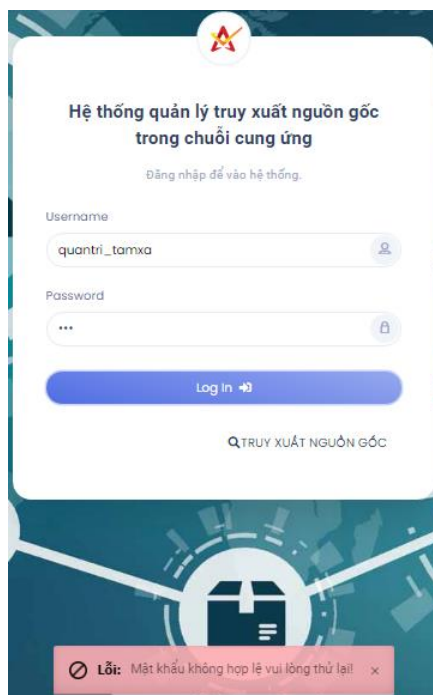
Hệ thống quản lý truy xuất nguồn gốc trong chuỗi cung ứng

Đăng nhập để vào hệ thống.

Username

quantri_tamxa

Password

•••

Log In

TRUY XUẤT NGUỒN GỐC

Lỗi: Mật khẩu không hợp lệ vui lòng thử lại! ×